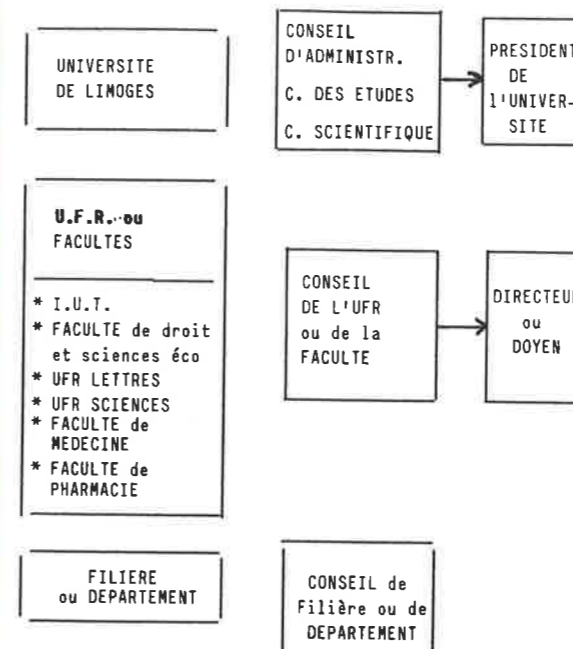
UNIVERSITE DE LIMOGES

CONSEIL D'ADMINISTR.
C. DES ETUDES
C. SCIENTIFIQUE

PRESIDENT DE l'UNIVERSITE

U.F.R. ou FACULTES

* I.U.T.
* FACULTE de droit et sciences éco
* UFR LETTRES
* UFR SCIENCES
* FACULTE de MEDECINE
* FACULTE de PHARMACIE

CONSEIL DE L'UFR ou de la FACULTE

DIRECTEU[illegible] ou DOYEN

FILIERE ou DEPARTEMENT

CONSEIL de Filière ou de DEPARTEMENT